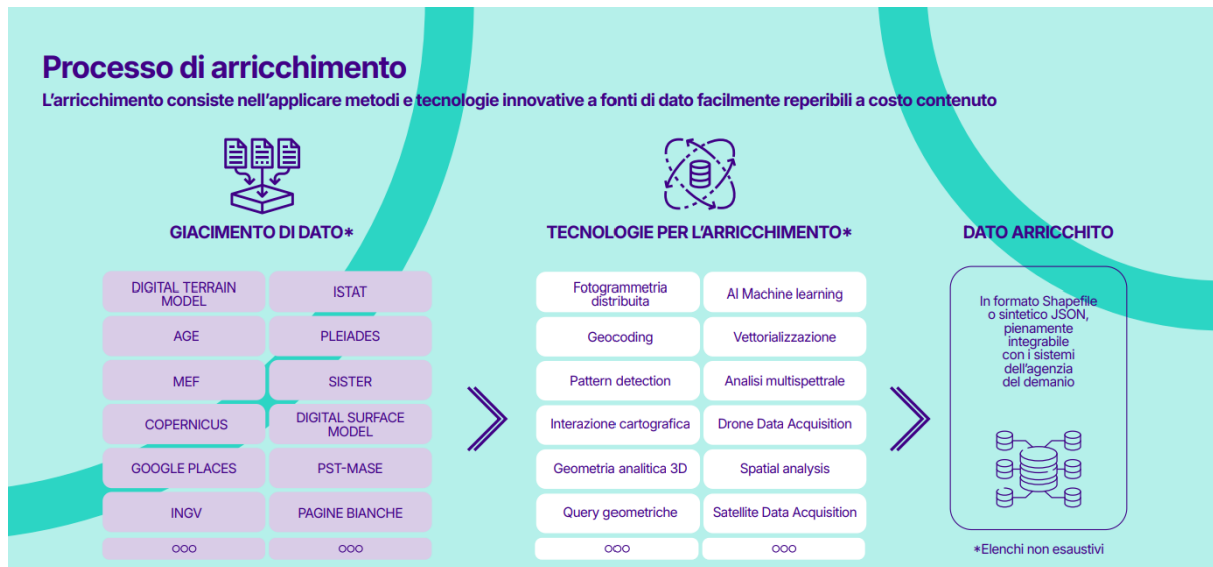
Processo di arricchimento

L'arricchimento consiste nell'applicare metodi e tecnologie innovative a fonti di dato facilmente reperibili a costo contenuto

GIACIMENTO DI DATO*

| DIGITAL TERRAIN MODEL | ISTAT |
|---|---|
| AGE | PLEIADES |
| MEF | SISTER |
| COPERNICUS | DIGITAL SURFACE MODEL |
| GOOGLE PLACES | PST-MASE |
| INGV | PAGINE BIANCHE |
| OOO | OOO |

TECNOLOGIE PER L'ARRICCHIMENTO*

| Fotogrammetria distribuita | AI Machine learning |
|---|---|
| Geocoding | Vettorializzazione |
| Pattern detection | Analisi multispettrale |
| Interazione cartografica | Drone Data Acquisition |
| Geometria analitica 3D | Spatial analysis |
| Query geometriche | Satellite Data Acquisition |
| OOO | OOO |

DATO ARRICCHITO

In formato Shapefile o sintetico JSON, pienamente integrabile con i sistemi dell'agenzia del demanio

*Elenchi non esaustivi